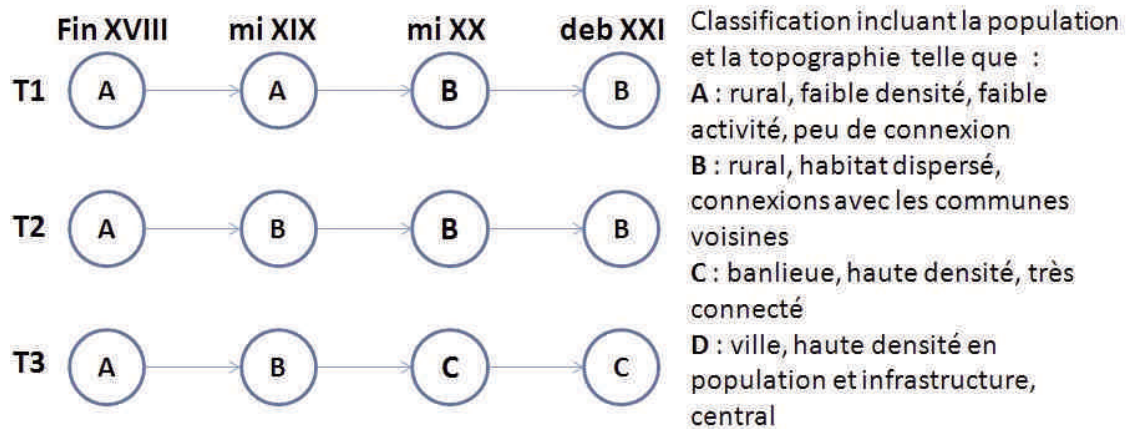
| | Fin XVIII | mi XIX | mi XX | deb XXI |
|---|---|---|---|---|
| T1 | A | A | B | B |
| T2 | A | B | B | B |
| T3 | A | B | C | C |

Classification incluant la population et la topographie telle que :
A : rural, faible densité, faible activité, peu de connexion
B : rural, habitat dispersé, connexions avec les communes voisines
C : banlieue, haute densité, très connecté
D : ville, haute densité en population et infrastructure, central